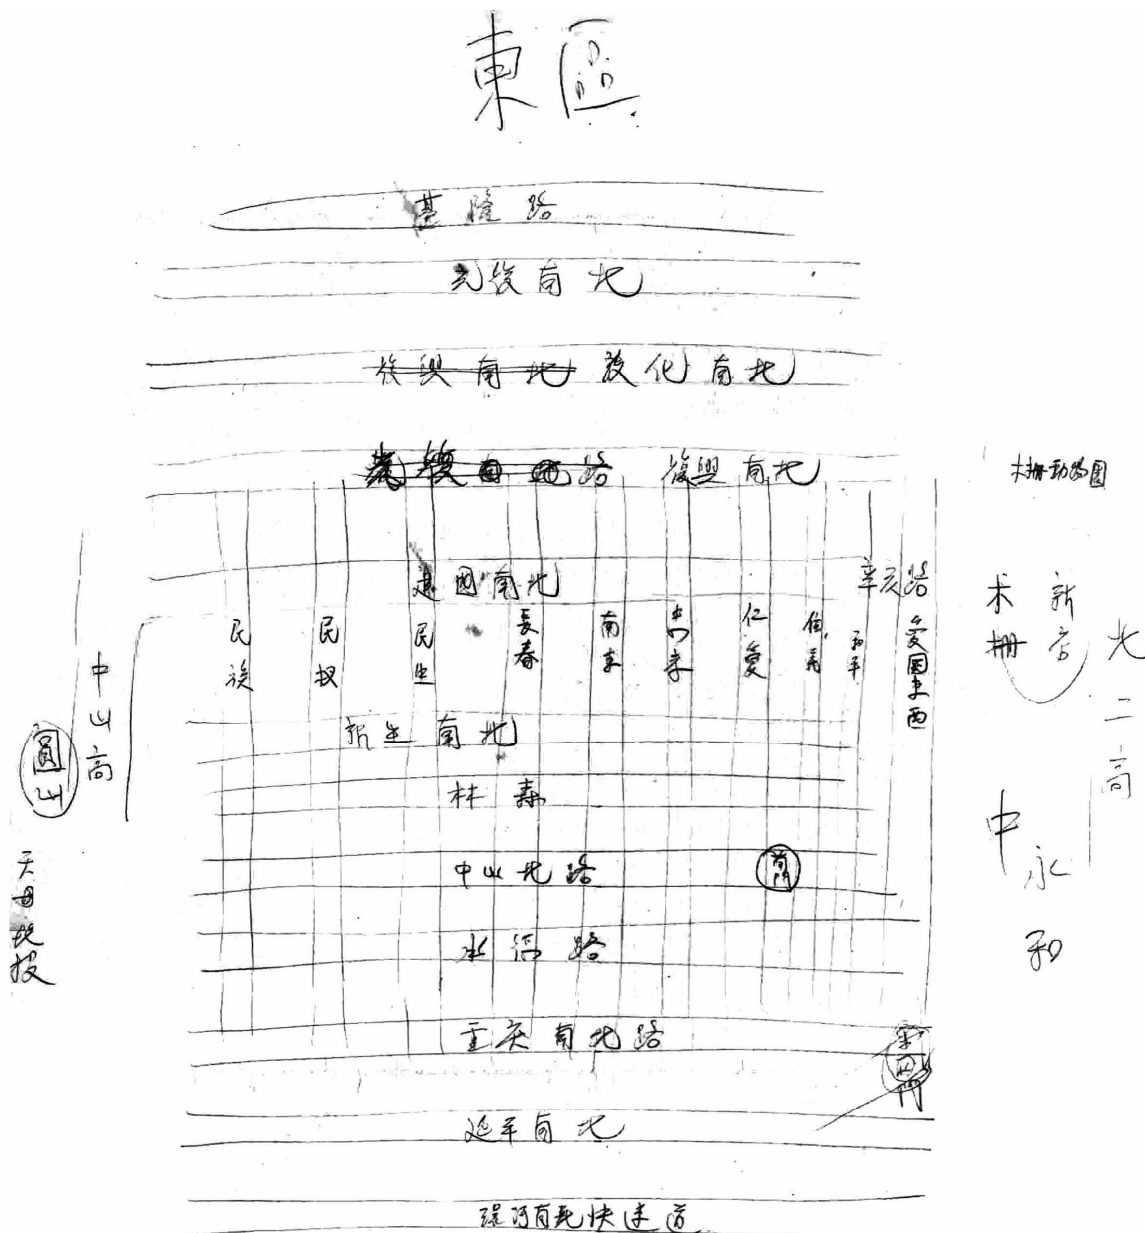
東區

基隆路

光復南北

~~敦興南北~~ 敦化南北

~~建國南北路~~ 復興南北

木柵動物園

建國南北

辛亥路

民族 民權 民生 長春 南京 中山 仁愛 信義 和平 愛國東西

木柵 新店

北二高

中山高

圓山

新生南北

林森

中山北路

承德路

重慶南北路

延平南北

堤河南北快速道

中永和

天母士林 北投

萬華

公館

南港